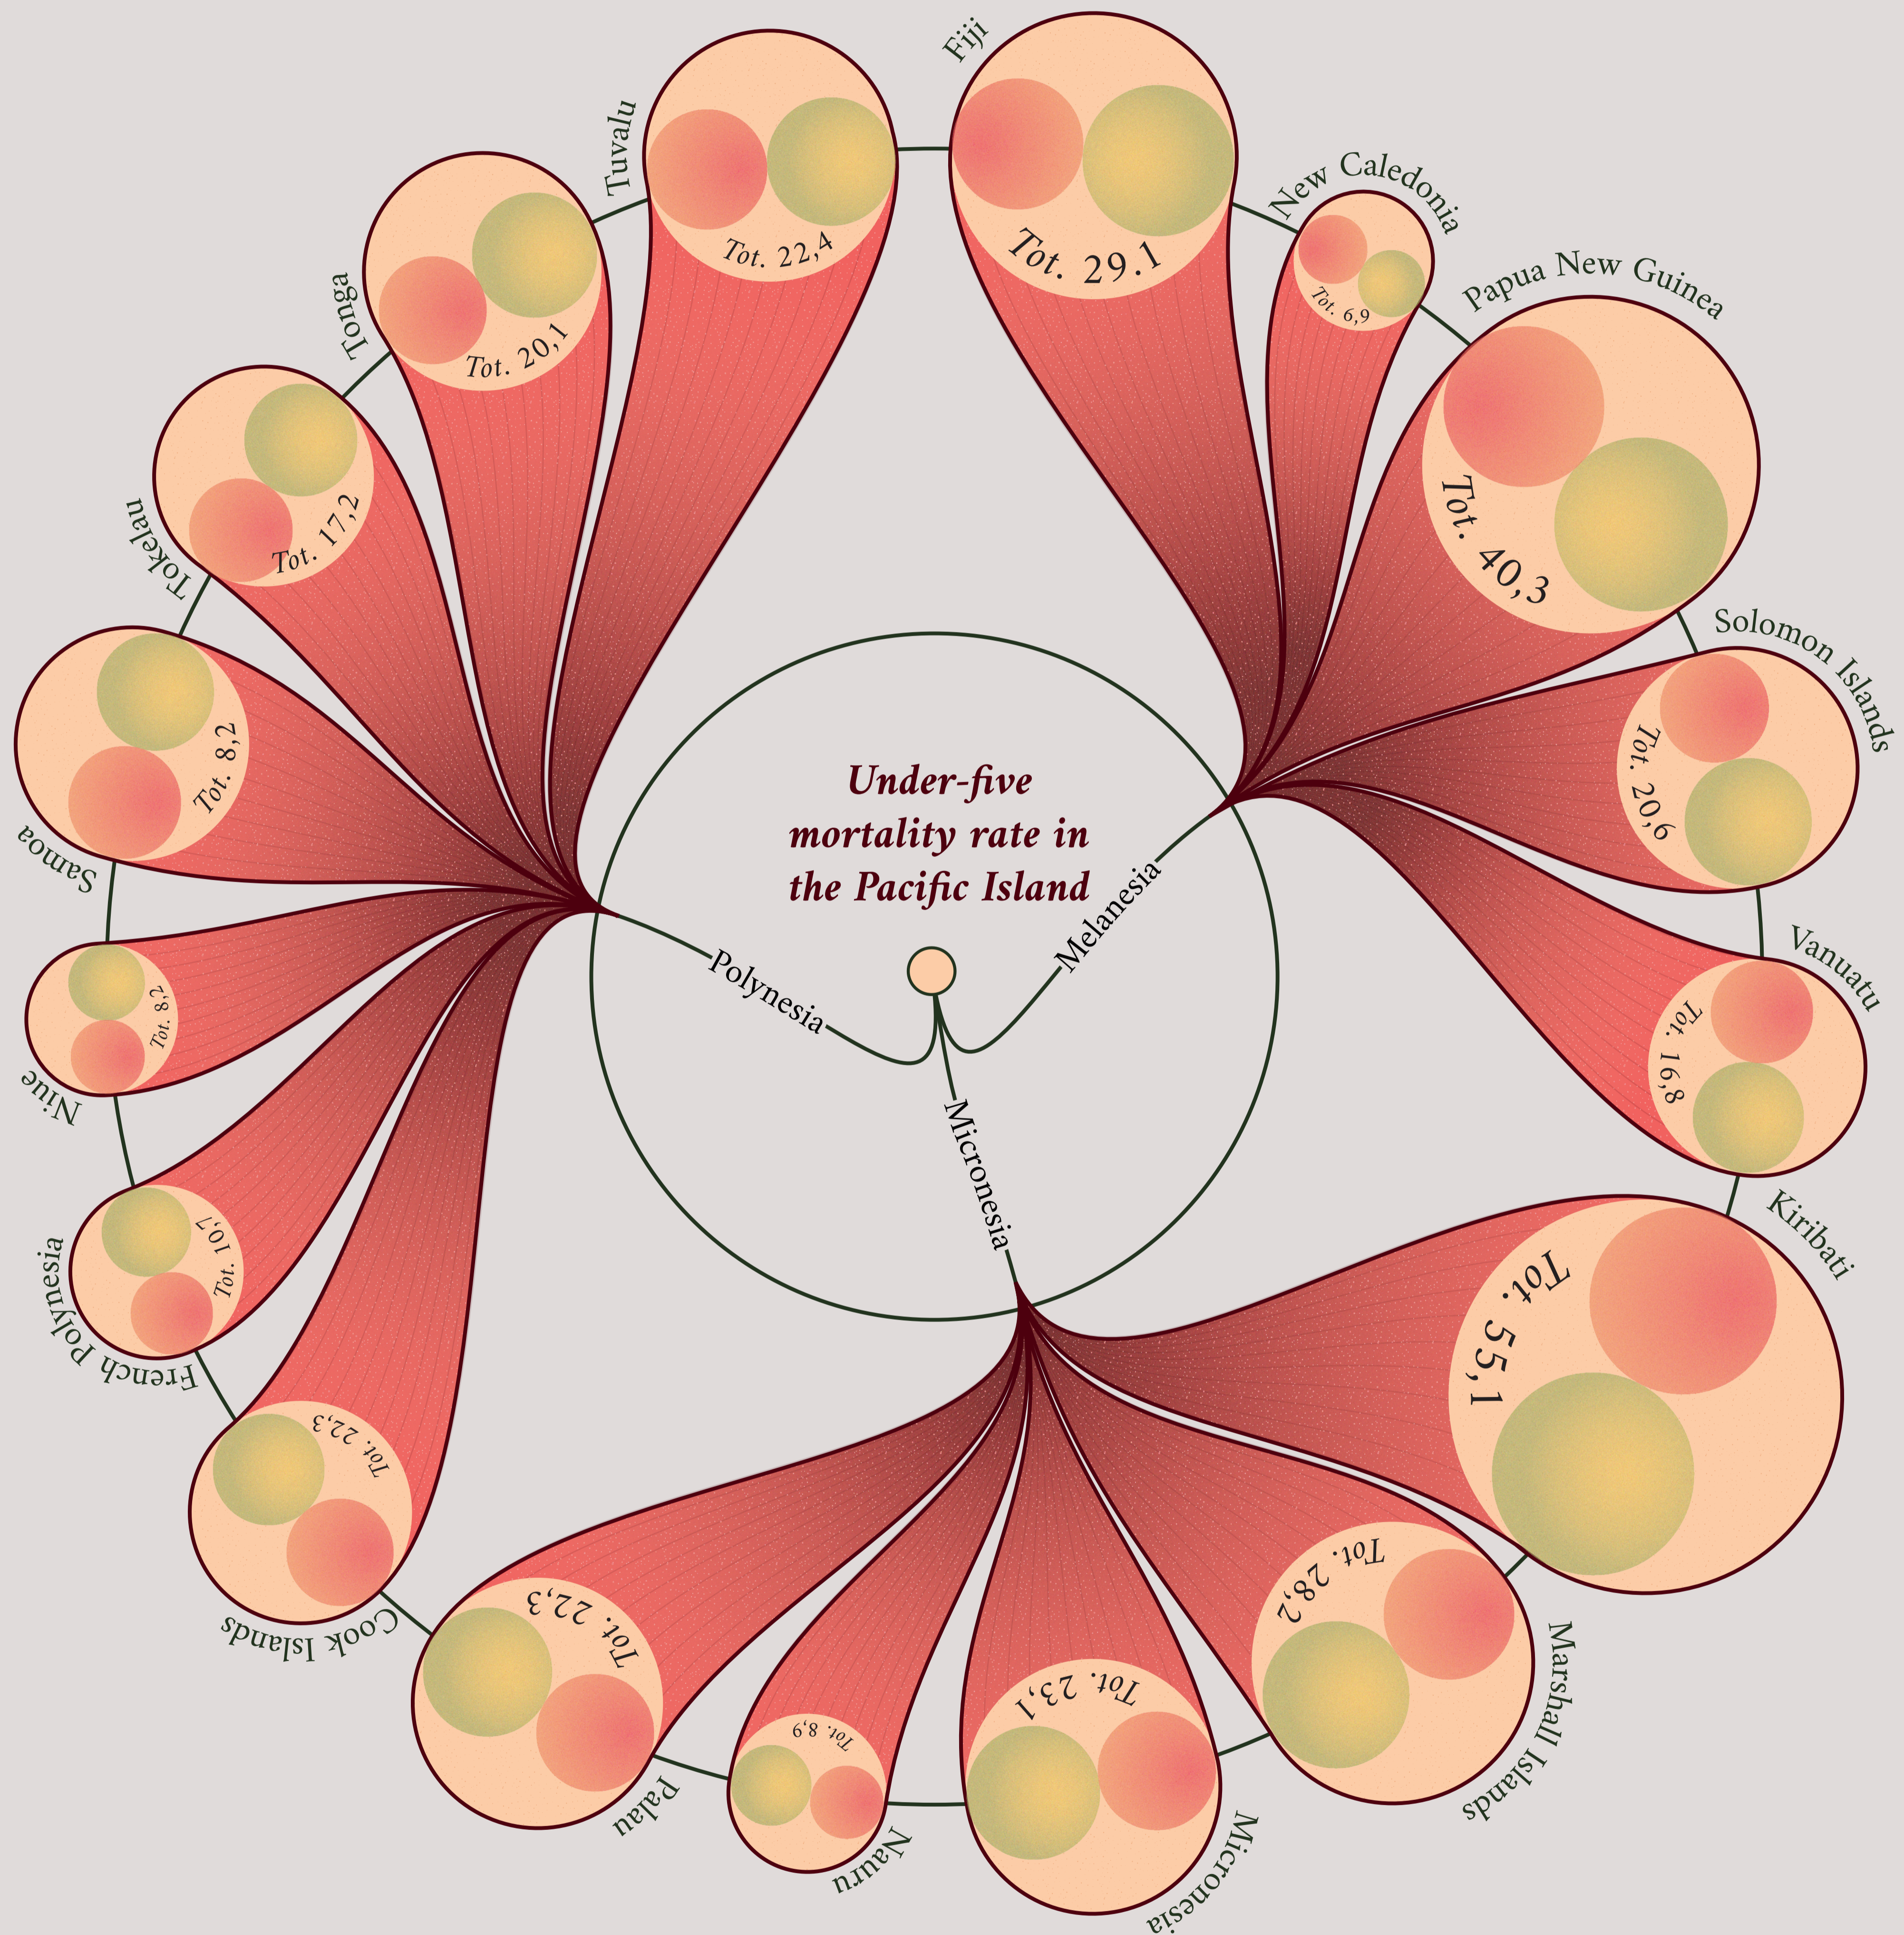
Under-five mortality rate in the Pacific Island

Polynesia

Melanesia

Micronesia

Fiji
Tot. 29.1

New Caledonia
Tot. 6,9

Papua New Guinea
Tot. 40,3

Solomon Islands
Tot. 20,6

Vanuatu
Tot. 16,8

Kiribati
Tot. 55,1

Marshall Islands
Tot. 28,2

Micronesia
Tot. 23,1

Nauru
Tot. 8,9

Palau
Tot. 22,3

Cook Islands
Tot. 22,3

French Polynesia
Tot. 10,7

Niue
Tot. 8,2

Samoa
Tot. 8,2

Tokelau
Tot. 17,2

Tonga
Tot. 20,1

Tuvalu
Tot. 22,4